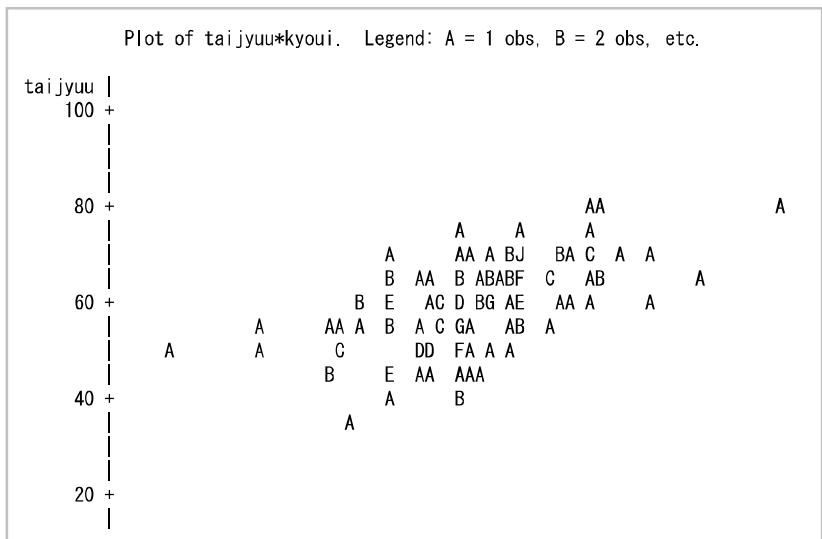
Plot of taijyuu*kyoui.  Legend: A = 1 obs, B = 2 obs, etc.

taijyuu |
100 +
|
|
|
80 +                                    AA                    A
|                          A     A       A
|                   A      AA A BJ   BA C  A  A
|                   B  AA  B ABABF  C   AB          A
60 +               B  E   AC D BG AE   AA A      A
|            A    AA A  B  A C GA   AB  A
|    A       A    C        DD  FA A A
|                B      E  AA  AAA
40 +                   A       B
|                 A
|
|
20 +
|